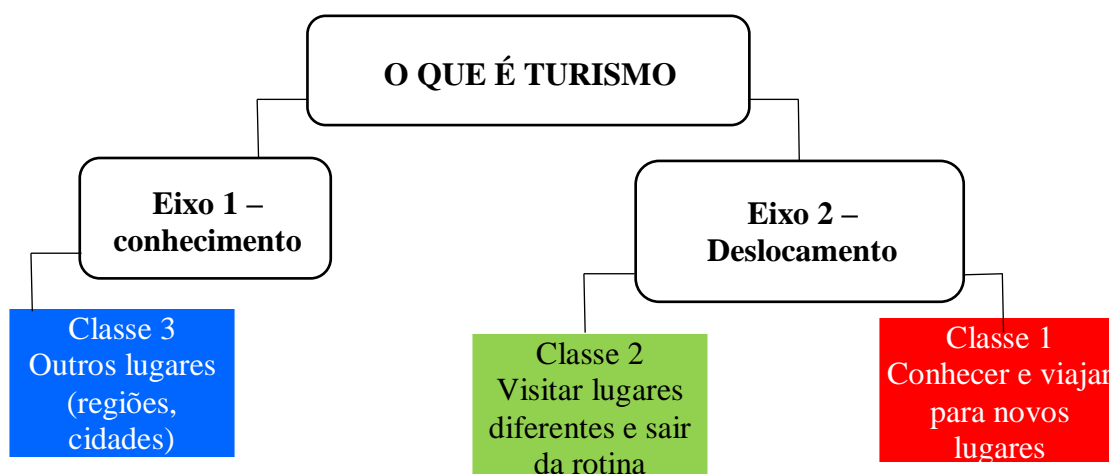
O QUE É TURISMO

Eixo 1 – conhecimento

Eixo 2 – Deslocamento

Classe 3
Outros lugares (regiões, cidades)

Classe 2
Visitar lugares diferentes e sair da rotina

Classe 1
Conhecer e viajar para novos lugares